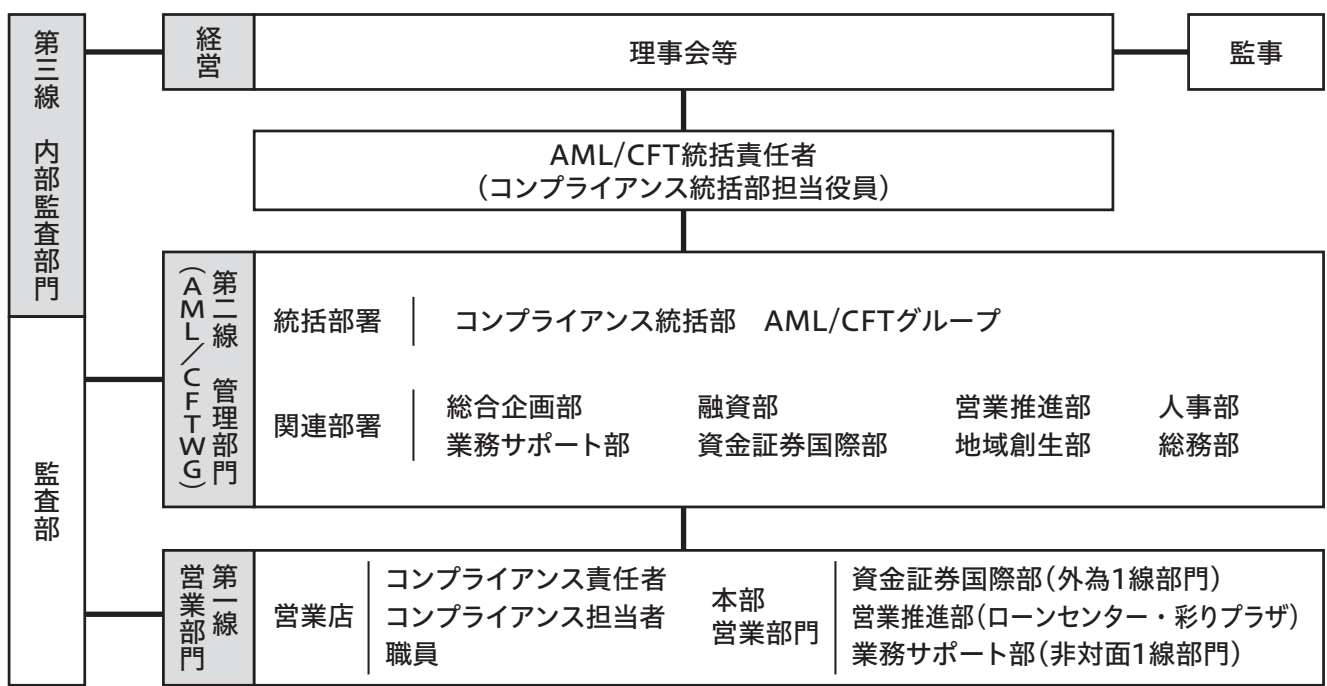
第三線 内部監査部門

監査部

経営

理事会等

監事

AML/CFT統括責任者
(コンプライアンス統括部担当役員)

第二線 管理部門 (AML/CFTWG)

統括部署 | コンプライアンス統括部 AML/CFTグループ

関連部署 | 総合企画部 融資部 営業推進部 人事部 業務サポート部 資金証券国際部 地域創生部 総務部

第一線 営業部門

営業店 | コンプライアンス責任者 コンプライアンス担当者 職員

本部営業部門 | 資金証券国際部(外為1線部門) 営業推進部(ローンセンター・彩りプラザ) 業務サポート部(非対面1線部門)